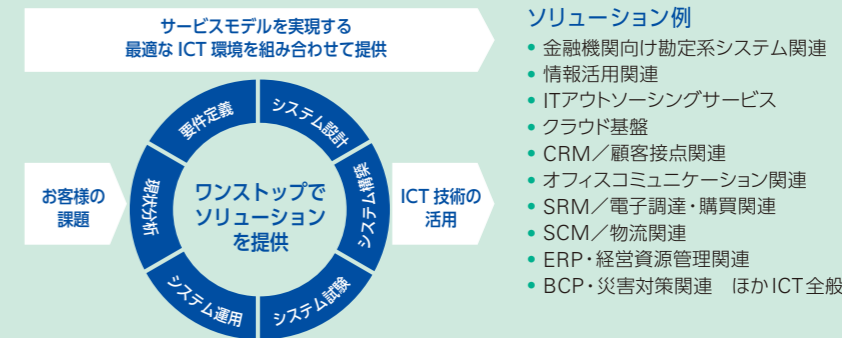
サービスモデルを実現する
最適な ICT 環境を組み合わせて提供

お客様の
課題

現状分析

要件定義

システム設計

システム構築

システム試験

システム運用

ワンストップで
ソリューション
を提供

ICT 技術の
活用

ソリューション例
• 金融機関向け勘定系システム関連
• 情報活用関連
• ITアウトソーシングサービス
• クラウド基盤
• CRM／顧客接点関連
• オフィスコミュニケーション関連
• SRM／電子調達・購買関連
• SCM／物流関連
• ERP・経営資源管理関連
• BCP・災害対策関連　ほかICT全般